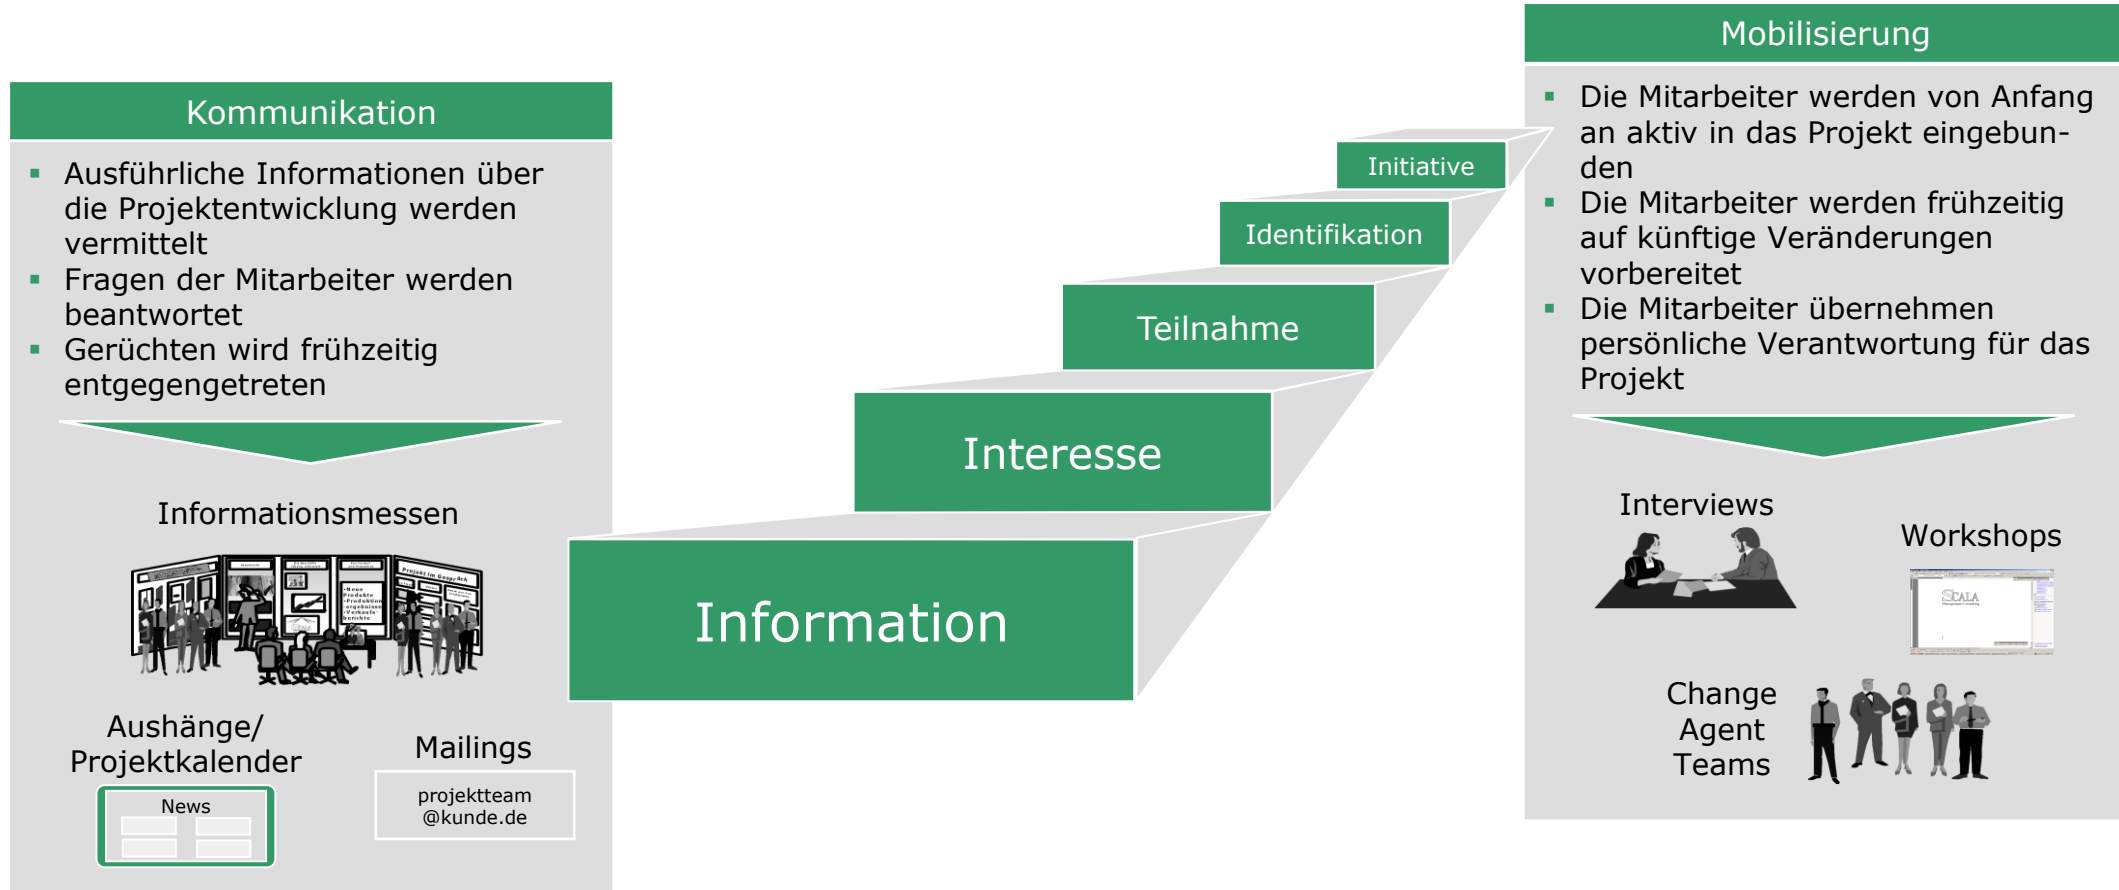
Kommunikation

- Ausführliche Informationen über die Projektentwicklung werden vermittelt
- Fragen der Mitarbeiter werden beantwortet
- Gerüchten wird frühzeitig entgegengetreten

Informationsmessen

Aushänge/ Projektkalender

News

Mailings

projektteam @kunde.de

Information

Interesse

Teilnahme

Identifikation

Initiative

Mobilisierung

- Die Mitarbeiter werden von Anfang an aktiv in das Projekt eingebunden
- Die Mitarbeiter werden frühzeitig auf künftige Veränderungen vorbereitet
- Die Mitarbeiter übernehmen persönliche Verantwortung für das Projekt

Interviews

Workshops

Change Agent Teams